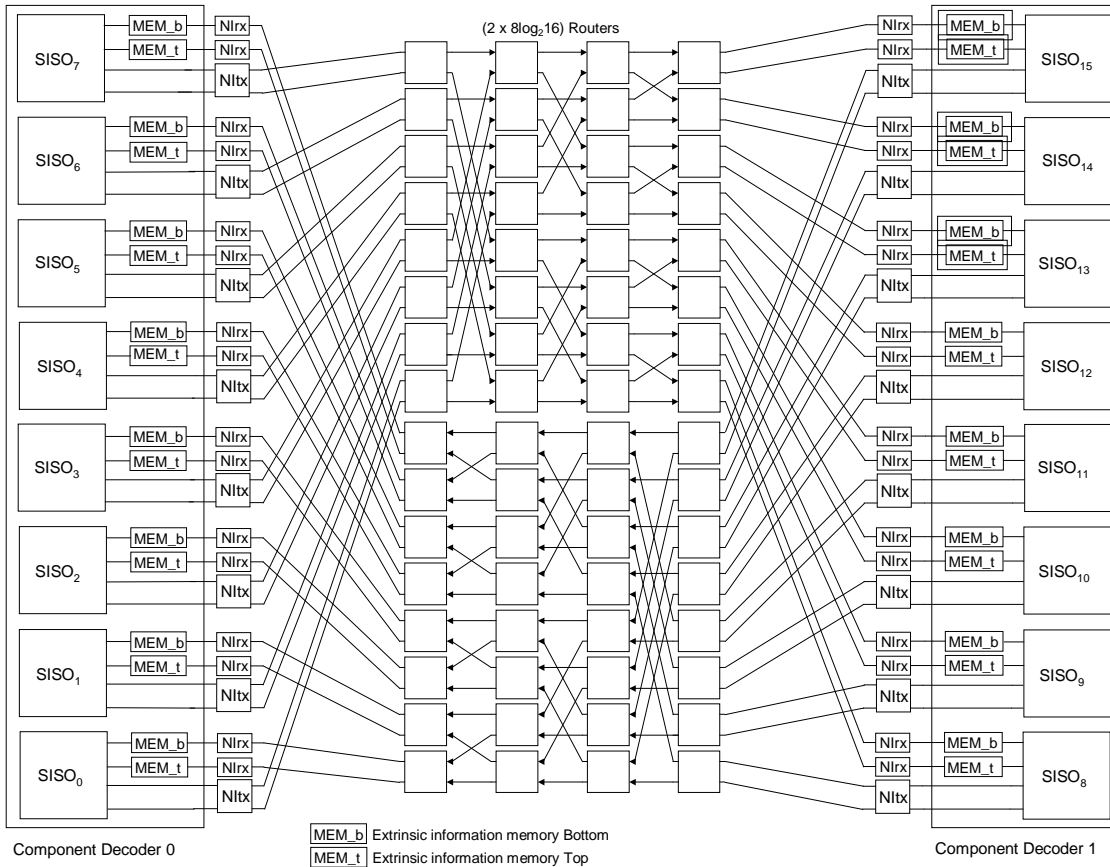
(2 x 8log$_2$16) Routers

SISO$_7$
MEM_b
MEM_t
NIrx
NIrx
NItx

SISO$_6$
MEM_b
MEM_t
NIrx
NIrx
NItx

SISO$_5$
MEM_b
MEM_t
NIrx
NIrx
NItx

SISO$_4$
MEM_b
MEM_t
NIrx
NIrx
NItx

SISO$_3$
MEM_b
MEM_t
NIrx
NIrx
NItx

SISO$_2$
MEM_b
MEM_t
NIrx
NIrx
NItx

SISO$_1$
MEM_b
MEM_t
NIrx
NIrx
NItx

SISO$_0$
MEM_b
MEM_t
NIrx
NIrx
NItx

NIrx
NIrx
NItx
MEM_b
MEM_t
SISO$_{15}$

NIrx
NIrx
NItx
MEM_b
MEM_t
SISO$_{14}$

NIrx
NIrx
NItx
MEM_b
MEM_t
SISO$_{13}$

NIrx
NIrx
NItx
MEM_b
MEM_t
SISO$_{12}$

NIrx
NIrx
NItx
MEM_b
MEM_t
SISO$_{11}$

NIrx
NIrx
NItx
MEM_b
MEM_t
SISO$_{10}$

NIrx
NIrx
NItx
MEM_b
MEM_t
SISO$_9$

NIrx
NIrx
NItx
MEM_b
MEM_t
SISO$_8$

Component Decoder 0

MEM_b Extrinsic information memory Bottom
MEM_t Extrinsic information memory Top

Component Decoder 1